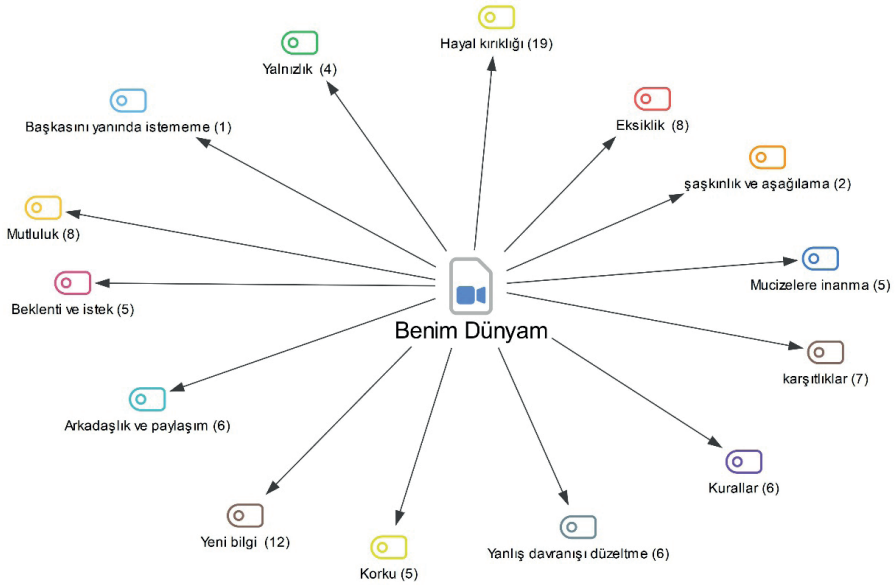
Hayal kırıklığı (19)

Yalnızlık (4)

Eksiklik (8)

Başkasını yanında istememe (1)

şaşkınlık ve aşağılama (2)

Mutluluk (8)

Mucizelere inanma (5)

Beklenti ve istek (5)

Benim Dünyam

karşıtlıklar (7)

Arkadaşlık ve paylaşım (6)

Kurallar (6)

Yeni bilgi (12)

Yanlış davranışı düzeltme (6)

Korku (5)